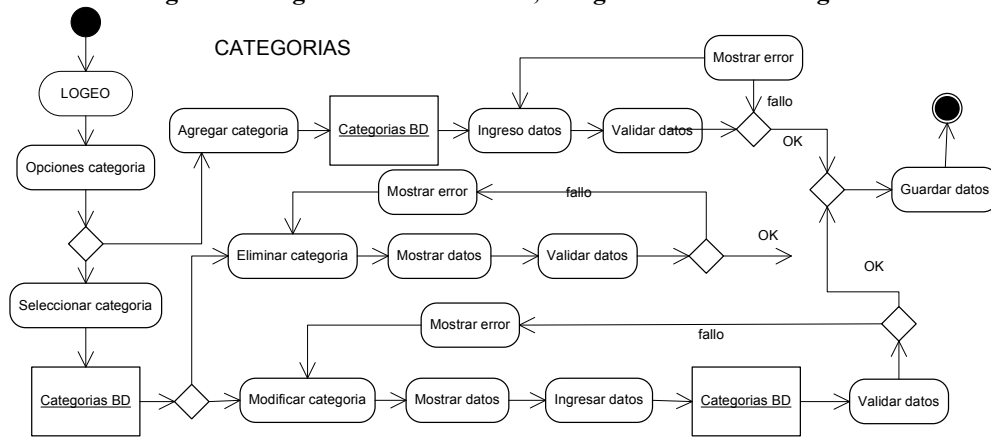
CATEGORIAS

LOGEO

Opciones categoria

Seleccionar categoria

Categorias BD

Agregar categoria

Categorias BD

Ingreso datos

Validar datos

Mostrar error

fallo

OK

Guardar datos

Mostrar error

fallo

Eliminar categoria

Mostrar datos

Validar datos

OK

OK

Mostrar error

fallo

Modificar categoria

Mostrar datos

Ingresar datos

Categorias BD

Validar datos